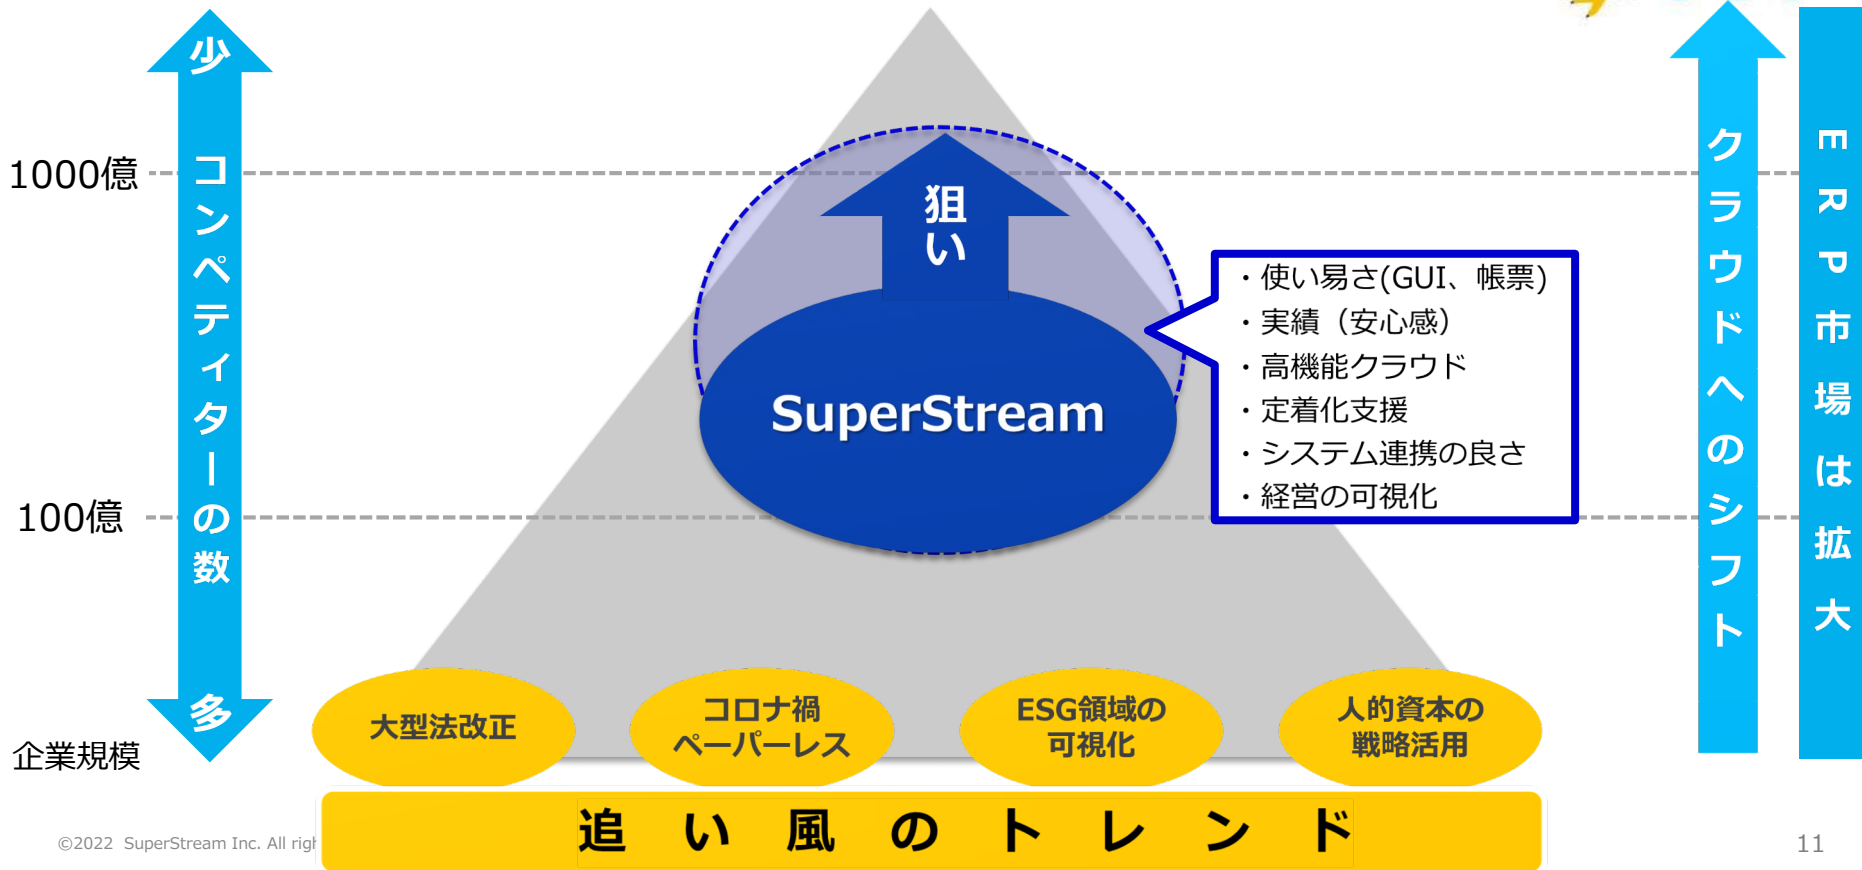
少
コンペティターの数
多

1000億
100億
企業規模

狙い
SuperStream

・使い易さ(GUI、帳票)
・実績（安心感）
・高機能クラウド
・定着化支援
・システム連携の良さ
・経営の可視化

クラウドへのシフト
ERP市場は拡大

大型法改正
コロナ禍ペーパーレス
ESG領域の可視化
人的資本の戦略活用

追い風のトレンド

©2022 SuperStream Inc. All righ

11